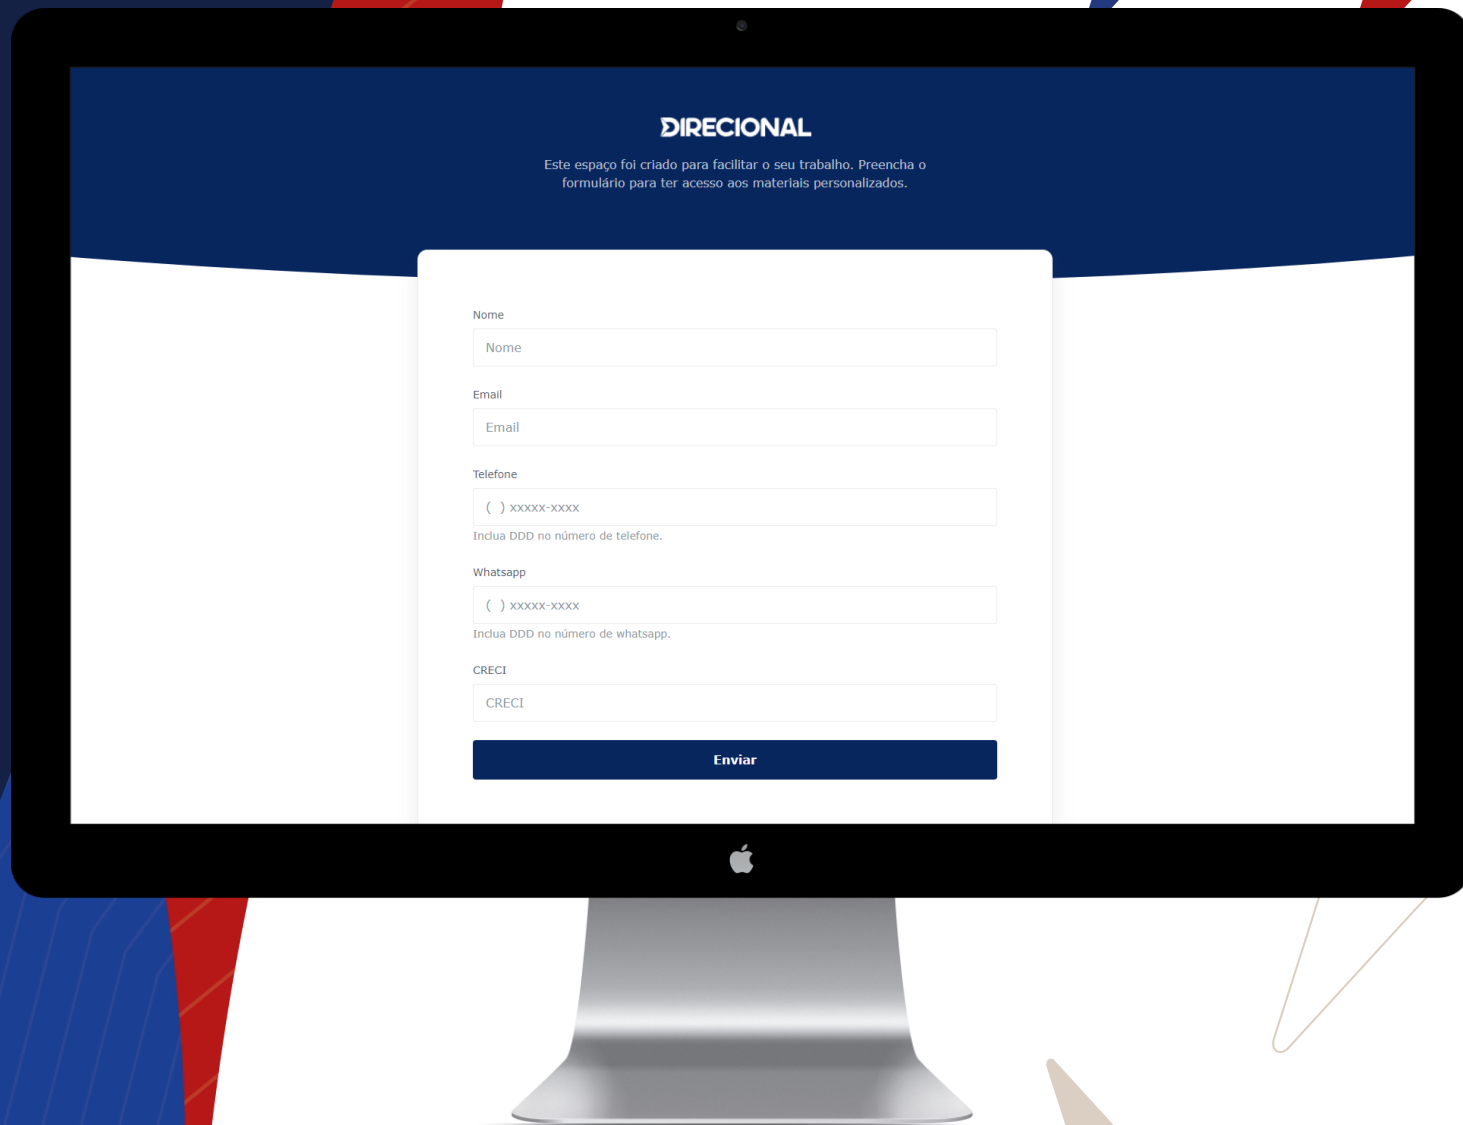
DIRECIONAL

Este espaço foi criado para facilitar o seu trabalho. Preencha o formulário para ter acesso aos materiais personalizados.

Nome

Nome

Email

Email

Telefone

( ) xxxxx-xxxx

Inclua DDD no número de telefone.

Whatsapp

( ) xxxxx-xxxx

Inclua DDD no número de whatsapp.

CRECI

CRECI

Enviar